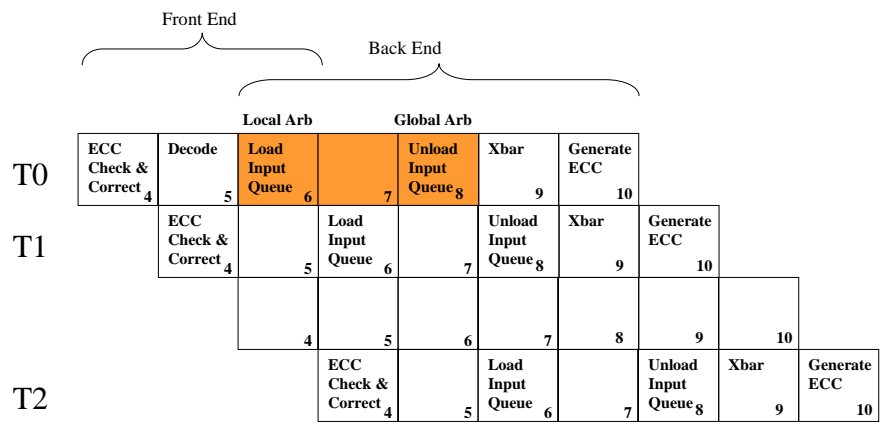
Front End

Back End

Local Arb

Global Arb

| | | | | | | | | | |
|---|---|---|---|---|---|---|---|---|---|
| T0 | ECC Check & Correct 4 | Decode 5 | Load Input Queue 6 | 7 | Unload Input Queue 8 | Xbar 9 | Generate ECC 10 | | |
| T1 | | ECC Check & Correct 4 | 5 | Load Input Queue 6 | 7 | Unload Input Queue 8 | Xbar 9 | Generate ECC 10 | |
| | | | 4 | 5 | 6 | 7 | 8 | 9 | 10 |
| T2 | | | | ECC Check & Correct 4 | 5 | Load Input Queue 6 | 7 | Unload Input Queue 8 | Xbar 9 | Generate ECC 10 |